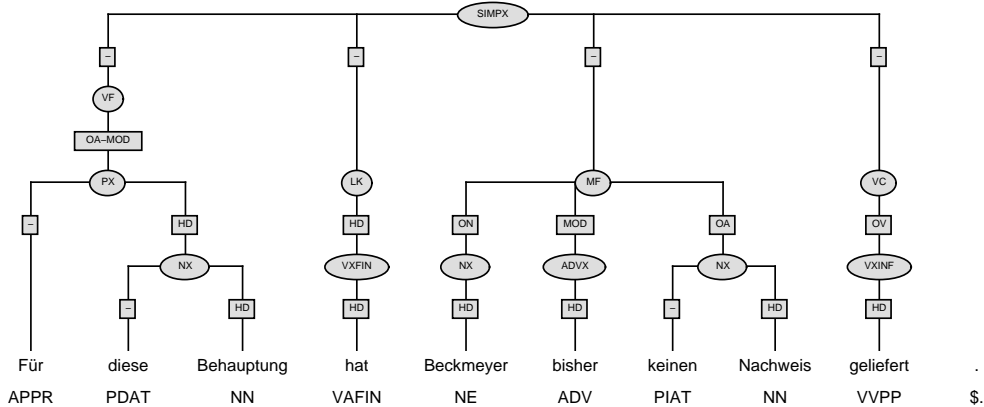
SIMPX

– – – –

VF LK MF VC

OA–MOD

PX

– HD HD ON MOD OA OV

NX VXFIN NX ADVX NX VXINF

– HD HD HD HD – HD HD

Für diese Behauptung hat Beckmeyer bisher keinen Nachweis geliefert .

APPR PDAT NN VAFIN NE ADV PIAT NN VVPP $.